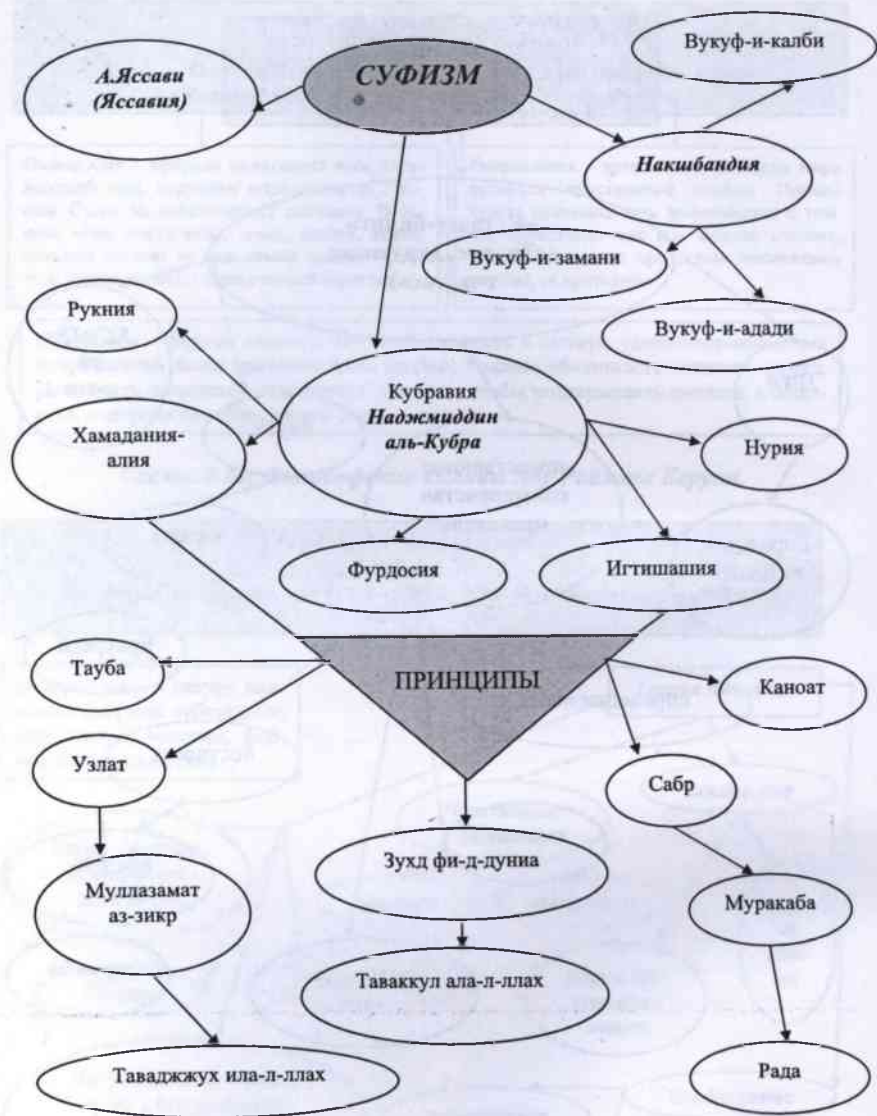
СУФИЗМ

А.Яссави (Яссавия)

Вукуф-и-калби

Накшбандия

Вукуф-и-замани

Вукуф-и-адади

Рукния

Кубравия Наджмиддин аль-Кубра

Хамадания-алия

Нурия

Фурдосия

Игтишашия

ПРИНЦИПЫ

Тауба

Каноат

Узлат

Сабр

Мулазамат аз-зикр

Зухд фи-д-дуниа

Муракаба

Таваккул ала-л-ллах

Таваджжух ила-л-ллах

Рада